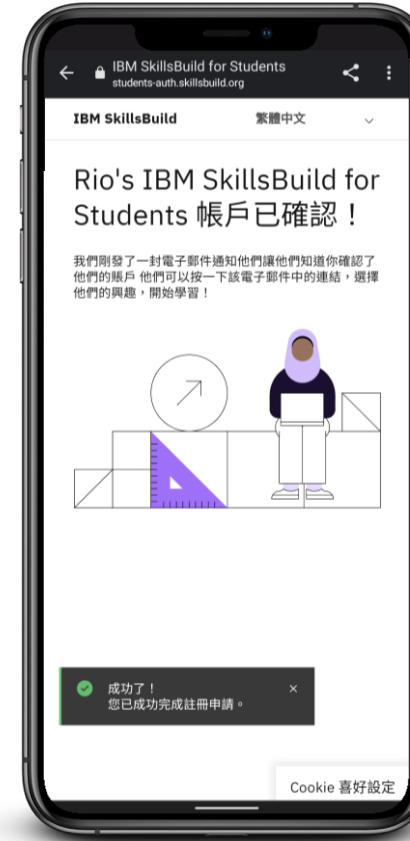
IBM SkillsBuild for Students
students-auth.skillsbuild.org

IBM SkillsBuild

繁體中文

Rio's IBM SkillsBuild for Students 帳戶已確認！

我們剛發了一封電子郵件通知他們讓他們知道你確認了他們的帳戶 他們可以按一下該電子郵件中的連結，選擇他們的興趣，開始學習！

成功了！
您已成功完成註冊申請。

×

Cookie 喜好設定